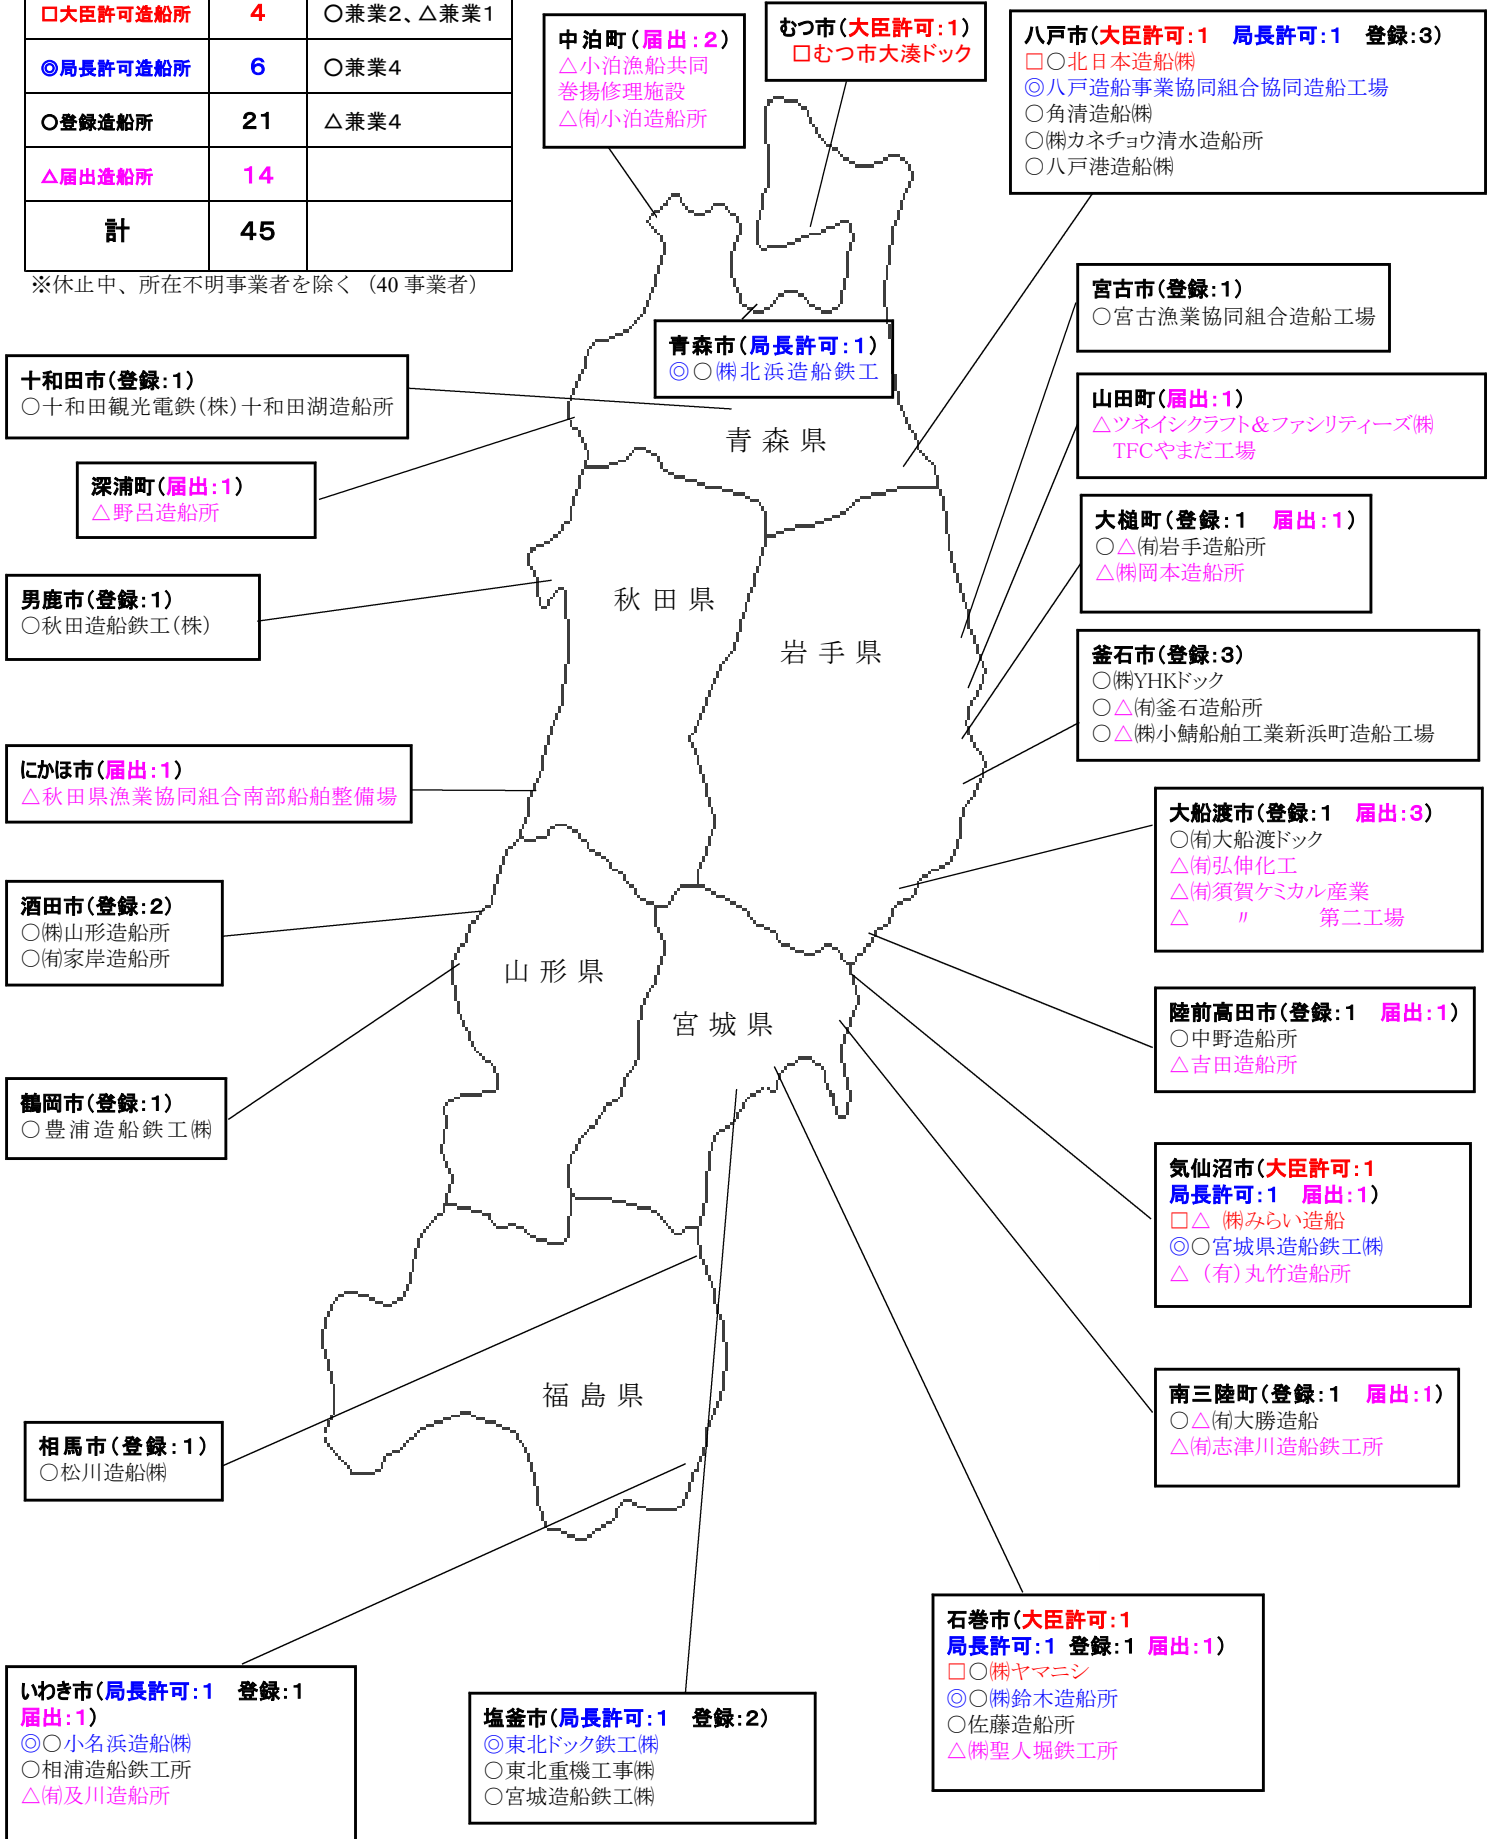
| □大臣許可造船所 | 4 | ○兼業2、△兼業1 |
|---|---|---|
| ◎局長許可造船所 | 6 | ○兼業4 |
| ○登録造船所 | 21 | △兼業4 |
| △届出造船所 | 14 | |
| 計 | 45 | |

※休止中、所在不明事業者を除く（40 事業者）

中泊町（届出：2）
△小泊漁船共同巻揚修理施設
△(有)小泊造船所

むつ市（大臣許可：1）
□むつ市大湊ドック

八戸市（大臣許可：1　局長許可：1　登録：3）
□○北日本造船(株)
◎八戸造船事業協同組合協同造船工場
○角清造船(株)
○(株)カネチョウ清水造船所
○八戸港造船(株)

宮古市（登録：1）
○宮古漁業協同組合造船工場

青森市（局長許可：1）
◎○(株)北浜造船鉄工

十和田市（登録：1）
○十和田観光電鉄（株）十和田湖造船所

山田町（届出：1）
△ツネイシクラフト＆ファシリティーズ(株)
TFCやまだ工場

深浦町（届出：1）
△野呂造船所

大槌町（登録：1　届出：1）
○△(有)岩手造船所
△(株)岡本造船所

男鹿市（登録：1）
○秋田造船鉄工（株）

青 森 県

秋 田 県

岩 手 県

釜石市（登録：3）
○(株)YHKドック
○△(有)釜石造船所
○△(株)小鯖船舶工業新浜町造船工場

にかほ市（届出：1）
△秋田県漁業協同組合南部船舶整備場

大船渡市（登録：1　届出：3）
○(有)大船渡ドック
△(有)弘伸化工
△(有)須賀ケミカル産業
△　〃　第二工場

酒田市（登録：2）
○(株)山形造船所
○(有)家岸造船所

山 形 県

宮 城 県

陸前高田市（登録：1　届出：1）
○中野造船所
△吉田造船所

鶴岡市（登録：1）
○豊浦造船鉄工(株)

気仙沼市（大臣許可：1
局長許可：1　届出：1）
□△ (株)みらい造船
◎○宮城県造船鉄工(株)
△（有）丸竹造船所

福 島 県

南三陸町（登録：1　届出：1）
○△(有)大勝造船
△(有)志津川造船鉄工所

相馬市（登録：1）
○松川造船(株)

石巻市（大臣許可：1
局長許可：1　登録：1　届出：1）
□○(株)ヤマニシ
◎○(株)鈴木造船所
○佐藤造船所
△(株)聖人堀鉄工所

いわき市（局長許可：1　登録：1
届出：1）
◎○小名浜造船(株)
○相浦造船鉄工所
△(有)及川造船所

塩釜市（局長許可：1　登録：2）
◎東北ドック鉄工(株)
○東北重機工事(株)
○宮城造船鉄工(株)